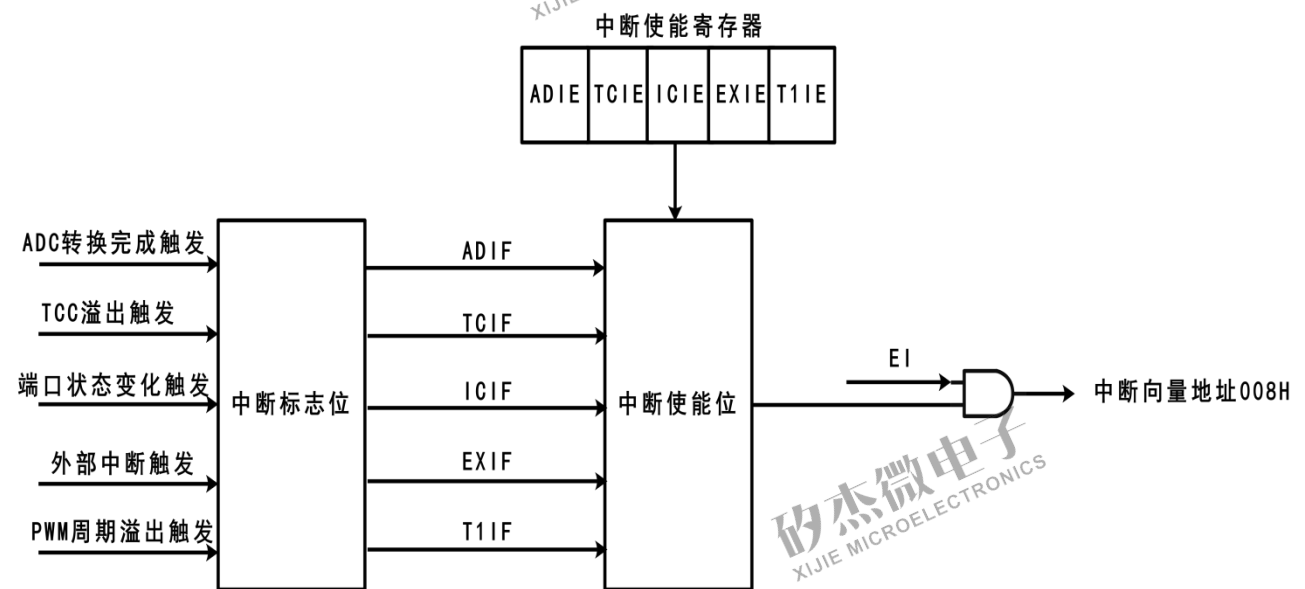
XIJIE

中断使能寄存器

| ADIE | TCIE | ICIE | EXIE | T1IE |
|---|---|---|---|---|

ADC转换完成触发

TCC溢出触发

端口状态变化触发

外部中断触发

PWM周期溢出触发

中断标志位

ADIF

TCIF

ICIF

EXIF

T1IF

中断使能位

EI

中断向量地址008H

矽杰微电子
XIJIE MICROELECTRONICS